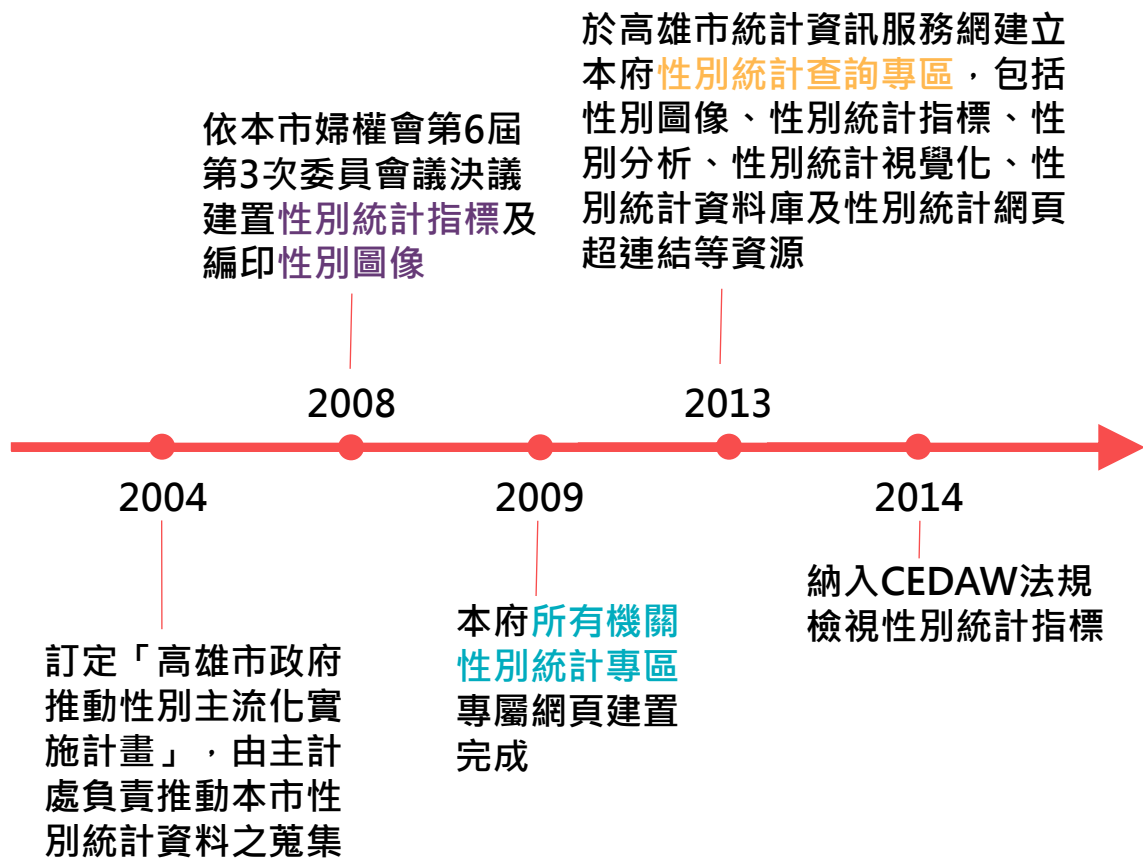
於高雄市統計資訊服務網建立本府性別統計查詢專區，包括性別圖像、性別統計指標、性別分析、性別統計視覺化、性別統計資料庫及性別統計網頁超連結等資源

依本市婦權會第6屆第3次委員會議決議建置性別統計指標及編印性別圖像

2008

2013

2004

2009

2014

納入CEDAW法規檢視性別統計指標

本府所有機關性別統計專區專屬網頁建置完成

訂定「高雄市政府推動性別主流化實施計畫」，由主計處負責推動本市性別統計資料之蒐集